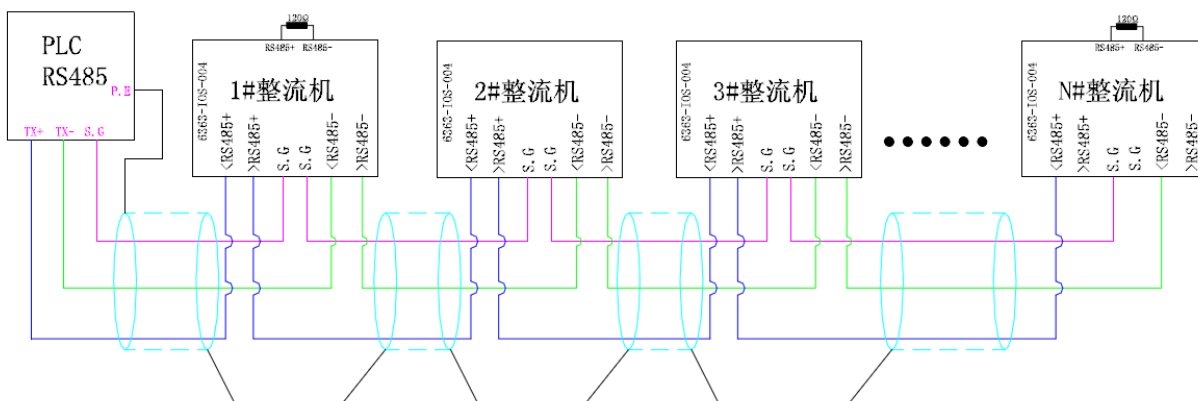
PLC
RS485
P.E
TX+ TX- S.G

120Ω
RS485+ RS485-
6363-IOS-004
1#整流机
<RS485+ >RS485+ S.G S.G <RS485- >RS485-

6363-IOS-004
2#整流机
<RS485+ >RS485+ S.G S.G <RS485- >RS485-

6363-IOS-004
3#整流机
<RS485+ >RS485+ S.G S.G <RS485- >RS485-

••••••

120Ω
RS485+ RS485-
6363-IOS-004
N#整流机
<RS485+ >RS485+ S.G S.G <RS485- >RS485-